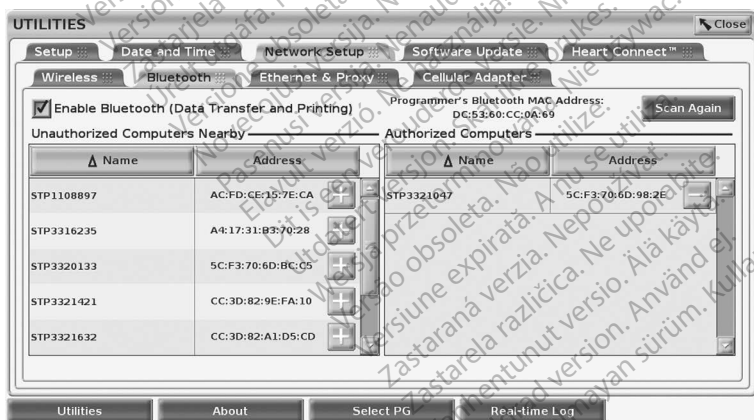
UTILITIES

Close

Setup | Date and Time | Network Setup | Software Update | Heart Connect™

Wireless | Bluetooth | Ethernet & Proxy | Cellular Adapter

Enable Bluetooth (Data Transfer and Printing)

Programmer's Bluetooth MAC Address: DC:53:60:CC:0A:69

Scan Again

Unauthorized Computers Nearby

| Name | Address |
|---|---|
| STP1108897 | AC:FD:CE:15:7E:CA |
| STP3316235 | A4:17:31:B3:70:28 |
| STP3320133 | 5C:F3:70:6D:BC:C5 |
| STP3321421 | CC:3D:82:9E:FA:10 |
| STP3321632 | CC:3D:82:A1:D5:CD |

Authorized Computers

| Name | Address |
|---|---|
| STP3321047 | 5C:F3:70:6D:98:2E |

Utilities | About | Select PG | Real-time Log

Versión obsoleta. No utilizar. Zastaralá verze. Nepoužívat. Zastarjela verzija. Ne upotrebljavati. Forældet version. Må ikke anvendes. Veraltete Version. Nicht verwenden. Aegunud versioon. Ärge kasutage. Παλιά έκδοση. Μην την χρησιμοποιείτε. Outdated version. Do not use. Version périmée. Ne pas utiliser. Elavult verzió. Ne használja! Dit is een verouderde versie. Niet gebruiken. Utdatert versjon. Skal ikke brukes. Wersja przeterminowana. Nie używać. Versão obsoleta. Não utilize. Versiune expirată. A nu se utiliza. Zastaraná verzia. Nepoužívať. Zastarela različica. Ne uporabite. Vanhentunut versio. Älä käytä. Föråldrad version. Använd ej. Güncel olmayan sürüm. Kullanmayın. Pasenusi versija. Nenaudokite.